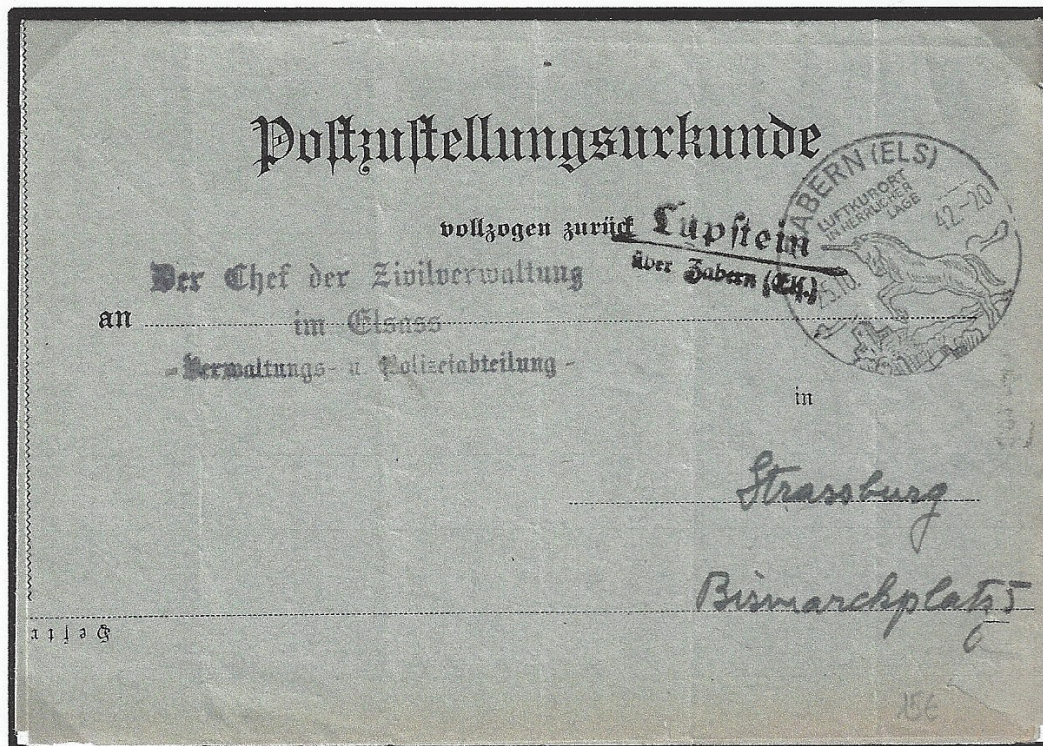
Postzustellungsurkunde

vollzogen zurück Lupstein
über Zabern (Els.)

ZABERN (ELS)
LUFTKURORT IN HERRLICHER LAGE
15.10.42-20

an Der Chef der Zivilverwaltung
im Elsass
-Verwaltungs- u. Polizeiabteilung-

in

Strassburg

Bismarckplatz 5

Seite

156